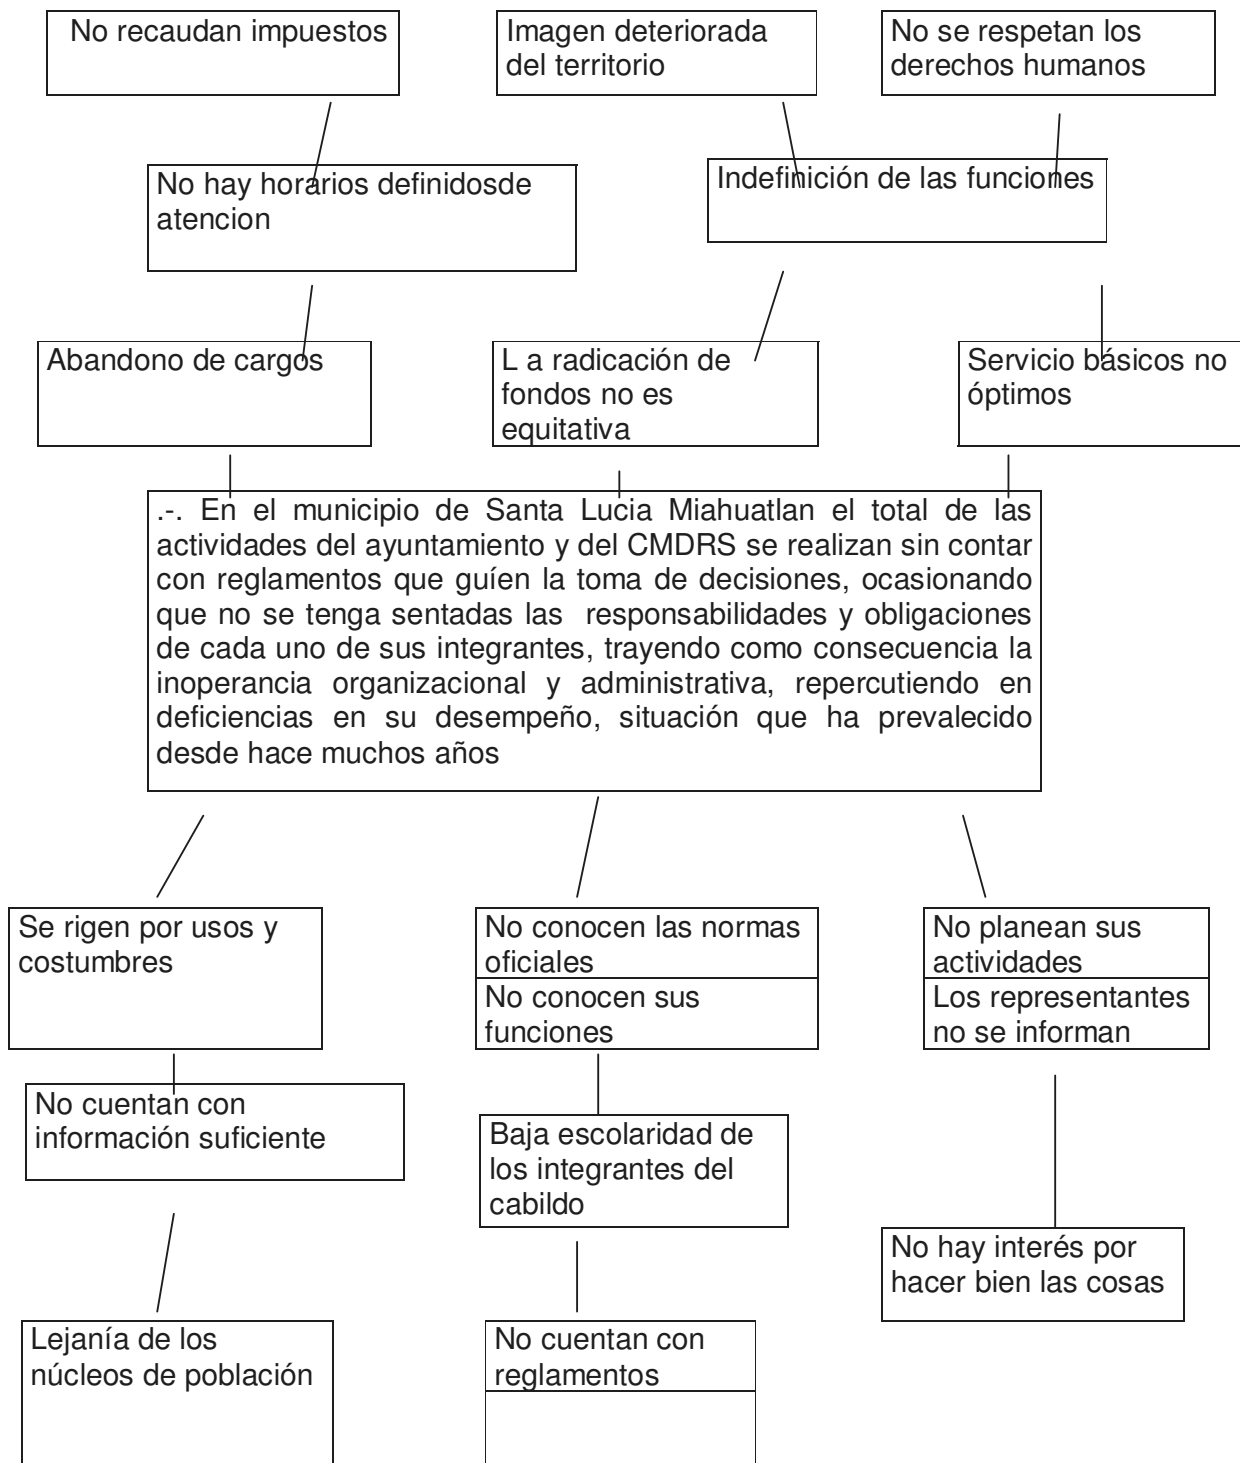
No recaudan impuestos

Imagen deteriorada del territorio

No se respetan los derechos humanos

No hay horarios definidosde atencion

Indefinición de las funciones

Abandono de cargos

L a radicación de fondos no es equitativa

Servicio básicos no óptimos

.-. En el municipio de Santa Lucia Miahuatlan el total de las actividades del ayuntamiento y del CMDRS se realizan sin contar con reglamentos que guíen la toma de decisiones, ocasionando que no se tenga sentadas las responsabilidades y obligaciones de cada uno de sus integrantes, trayendo como consecuencia la inoperancia organizacional y administrativa, repercutiendo en deficiencias en su desempeño, situación que ha prevalecido desde hace muchos años

Se rigen por usos y costumbres

No conocen las normas oficiales

No conocen sus funciones

No planean sus actividades

Los representantes no se informan

No cuentan con información suficiente

Baja escolaridad de los integrantes del cabildo

No hay interés por hacer bien las cosas

Lejanía de los núcleos de población

No cuentan con reglamentos